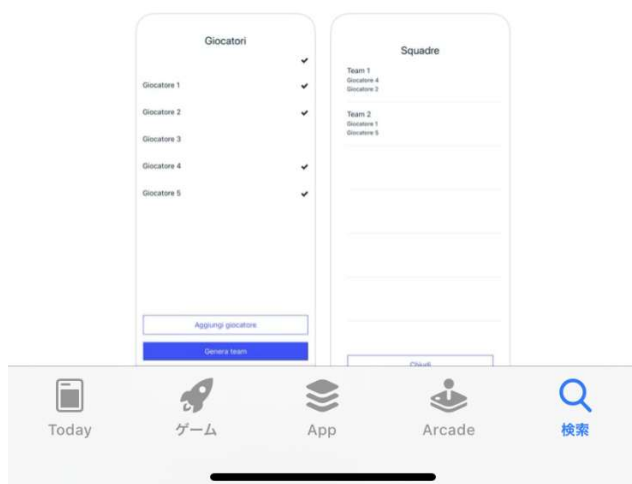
Giocatori

Giocatore 1

Giocatore 2

Giocatore 3

Giocatore 4

Giocatore 5

Aggiungi giocatore

Genera team

Squadre

Team 1
Giocatore 4
Giocatore 2

Team 2
Giocatore 1
Giocatore 5

Chiudi

Today

ゲーム

App

Arcade

検索